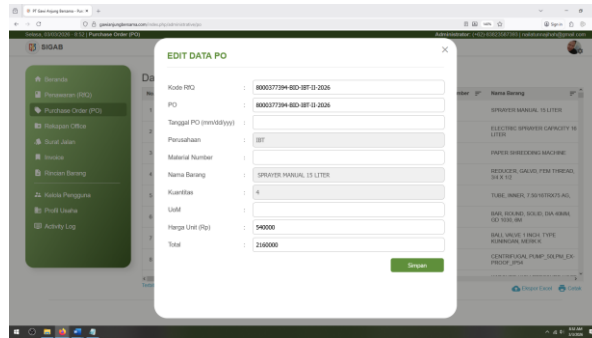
EDIT DATA PO

Kode RFQ : 8000377394-BID-IBT-II-2026

PO : 8000377394-BID-IBT-II-2026

Tanggal PO (mm/dd/yyyy) :

Perusahaan : IBT

Material Number :

Nama Barang : SPRAYER MANUAL 15 LITER

Kuantitas : 4

UoM :

Harga Unit (Rp) : 540000

Total : 2160000

Simpan

SIGAB

Beranda
Penawaran (RFQ)
Purchase Order (PO)
Rekapan Office
Surat Jalan
Invoice
Rincian Barang
Kelola Pengguna
Profil Usaha
Activity Log

Da

Nama Barang
SPRAYER MANUAL 15 LITER
ELECTRIC SPRAYER CAPACITY 16 LITER
PAPER SHREDDING MACHINE
REDUCER, GALVD, FEM THREAD, 3/4 X 1/2
TUBE, INNER, 7.00/16TR75 KG,
BAR, ROUND, SOLID, DIA 40MM, OD 1030, 8M
BALL VALVE 1 INCH, TYPE KUNINGAN, MERK/S
CENTRIFUGAL PUMP, 50LPM, EX PROOF, IP56

Eksport Excel
Cetak